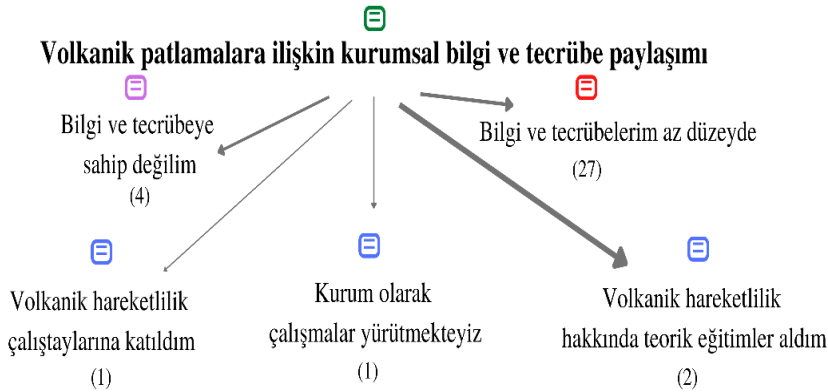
Volkanik patlamalara ilişkin kurumsal bilgi ve tecrübe paylaşımı

Bilgi ve tecrübeye sahip değilim
(4)

Bilgi ve tecrübelerim az düzeyde
(27)

Volkanik hareketlilik çalıştaylarına katıldım
(1)

Kurum olarak çalışmalar yürütmekteyiz
(1)

Volkanik hareketlilik hakkında teorik eğitimler aldım
(2)